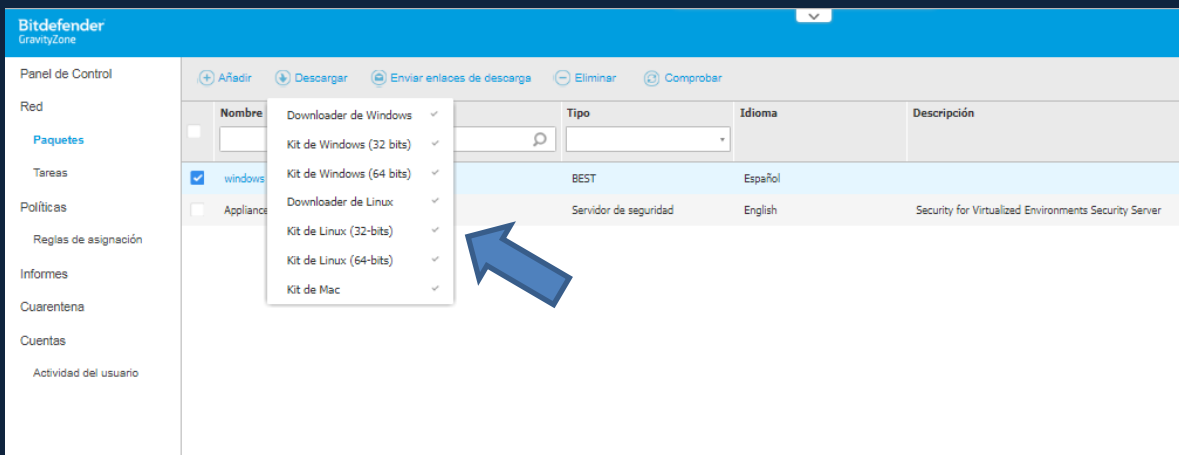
Bitdefender
GravityZone

Panel de Control
Red
Paquetes
Tareas
Políticas
Reglas de asignación
Informes
Cuarentena
Cuentas
Actividad del usuario

Añadir Descargar Enviar enlaces de descarga Eliminar Comprobar

| | Nombre | Tipo | Idioma | Descripción |
|---|---|---|---|---|
| ☑ | windows | BEST | Español | |
| | Appliance | Servidor de seguridad | English | Security for Virtualized Environments Security Server |

Downloader de Windows
Kit de Windows (32 bits)
Kit de Windows (64 bits)
Downloader de Linux
Kit de Linux (32-bits)
Kit de Linux (64-bits)
Kit de Mac